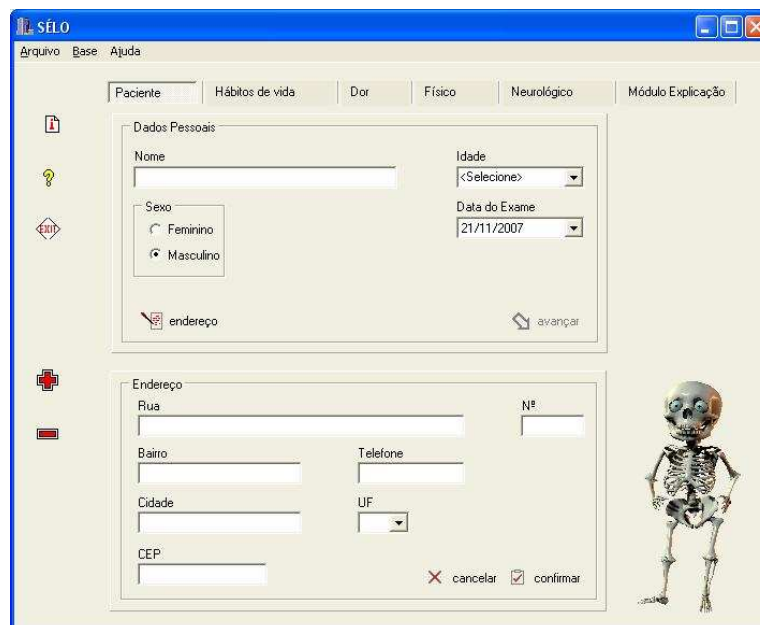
SÉLO

Arquivo Base Ajuda

Paciente | Hábitos de vida | Dor | Físico | Neurológico | Módulo Explicação

EXIT

Dados Pessoais

Nome

Idade
<Selecione>

Sexo
Feminino
Masculino

Data do Exame
21/11/2007

endereço

avançar

Endereço

Rua

Nº

Bairro

Telefone

Cidade

UF

CEP

cancelar confirmar